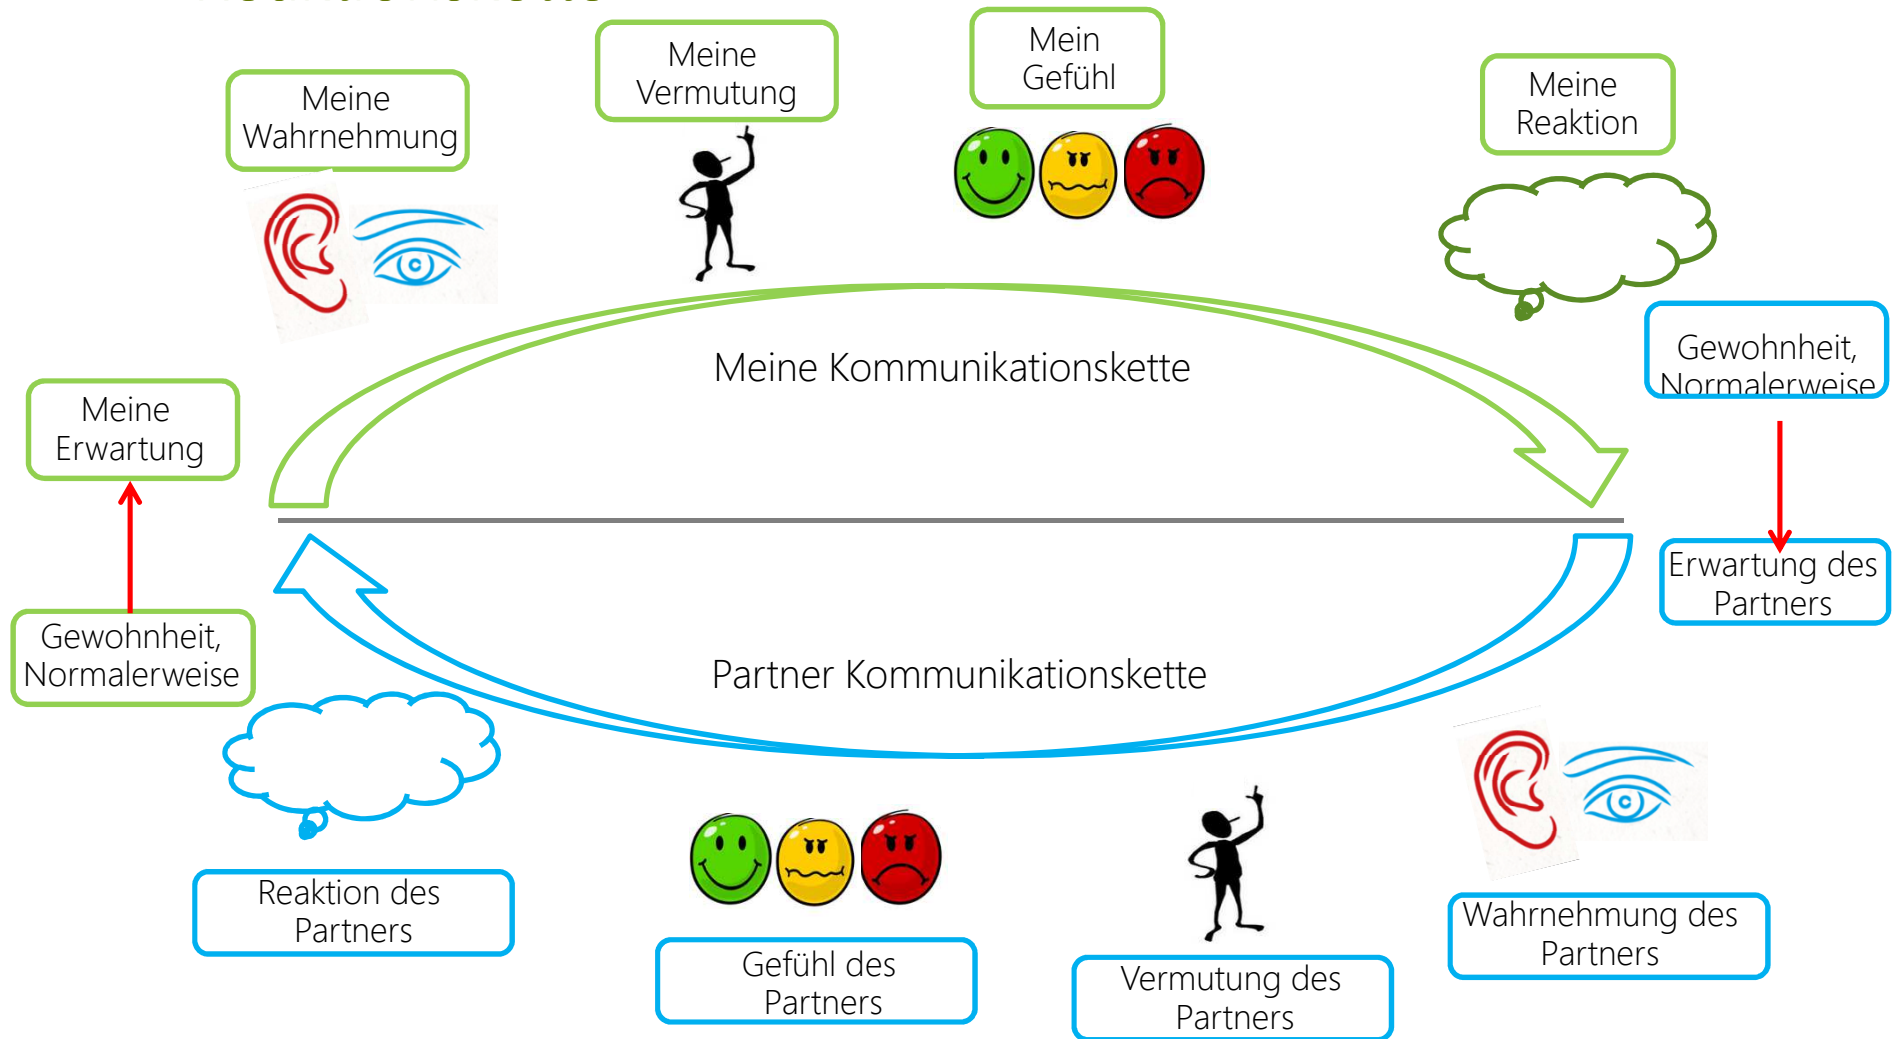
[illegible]

Meine Wahrnehmung

Meine Vermutung

Mein Gefühl

Meine Reaktion

Meine Kommunikationskette

Gewohnheit, Normalerweise

Meine Erwartung

Erwartung des Partners

Gewohnheit, Normalerweise

Partner Kommunikationskette

Reaktion des Partners

Gefühl des Partners

Vermutung des Partners

Wahrnehmung des Partners